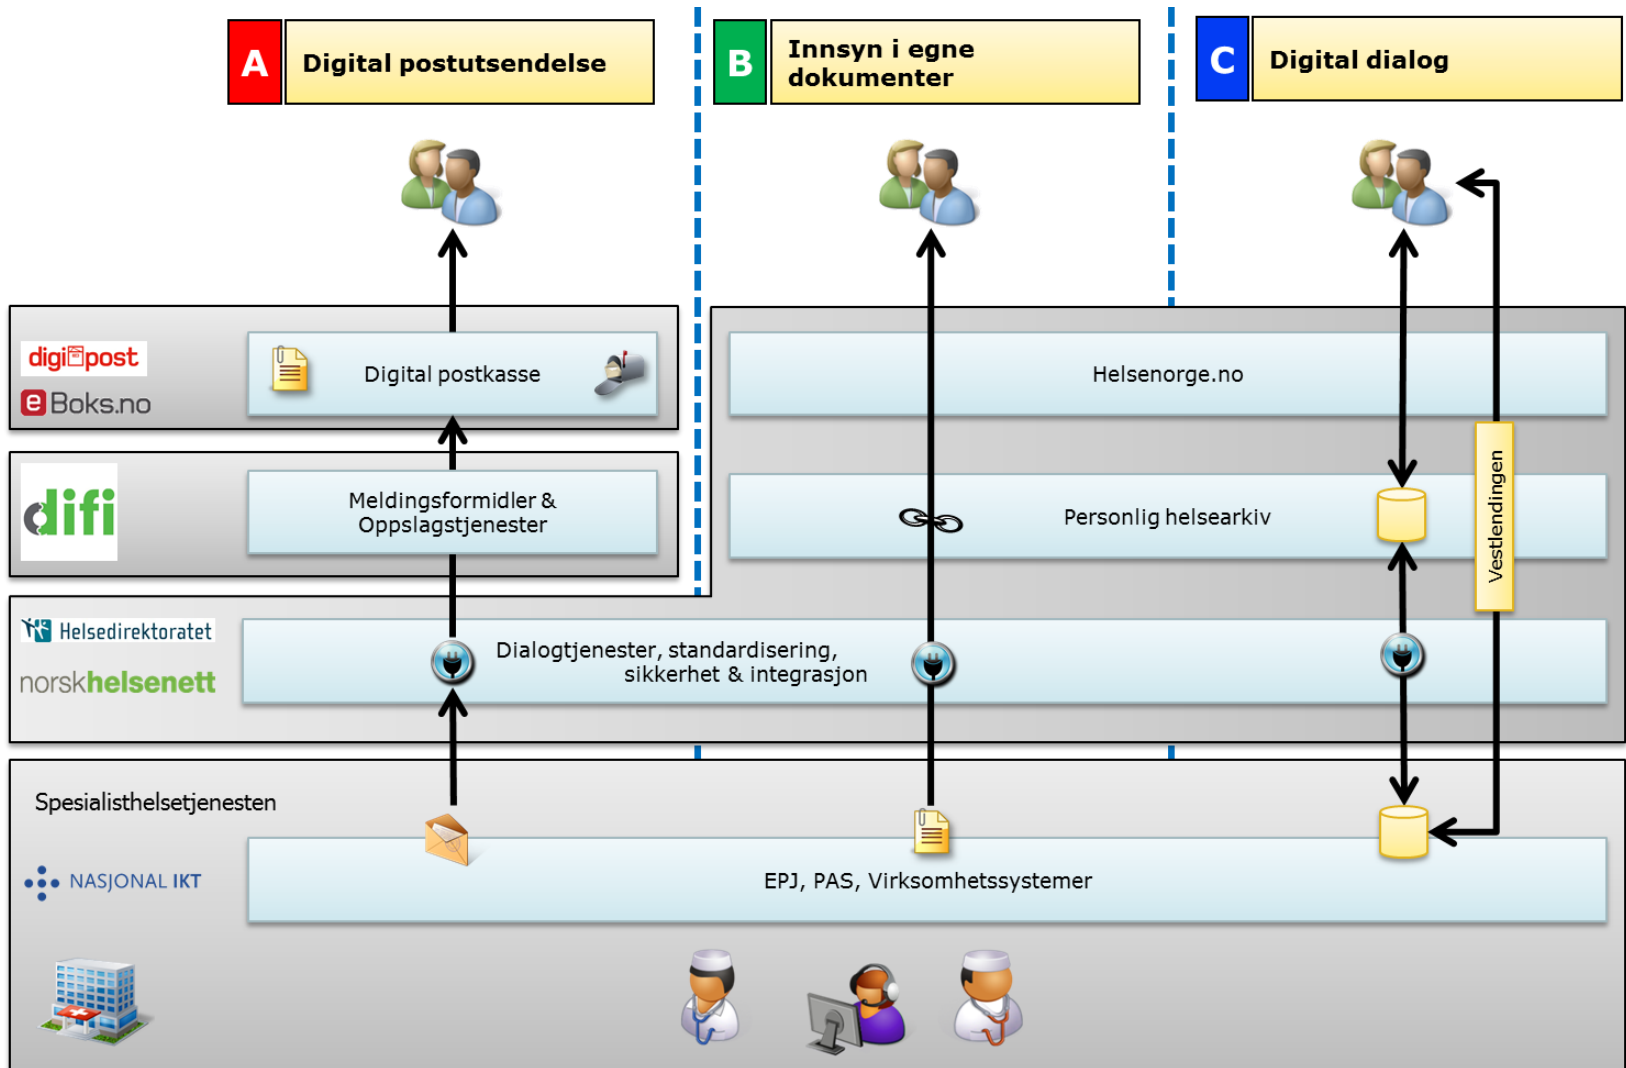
A Digital postutsendelse

B Innsyn i egne dokumenter

C Digital dialog

digipost
eBoks.no

Digital postkasse

difi

Meldingsformidler & Oppslagstjenester

Helsenorge.no

Personlig helsearkiv

Vestlendingen

Helsedirektoratet
norskhelsenett

Dialogtjenester, standardisering, sikkerhet & integrasjon

Spesialisthelsetjenesten

NASJONAL IKT

EPJ, PAS, Virksomhetssystemer